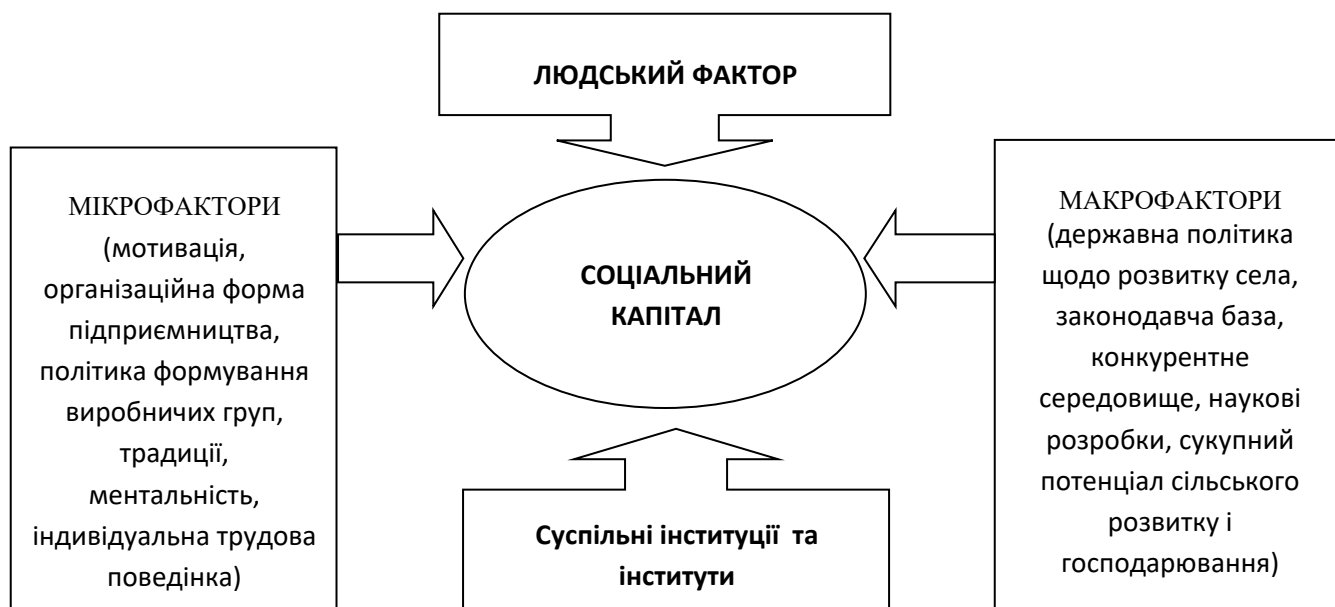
ЛЮДСЬКИЙ ФАКТОР

МІКРОФАКТОРИ (мотивація, організаційна форма підприємництва, політика формування виробничих груп, традиції, ментальність, індивідуальна трудова поведінка)

СОЦІАЛЬНИЙ КАПІТАЛ

МАКРОФАКТОРИ (державна політика щодо розвитку села, законодавча база, конкурентне середовище, наукові розробки, сукупний потенціал сільського розвитку і господарювання)

Суспільні інституції та інститути